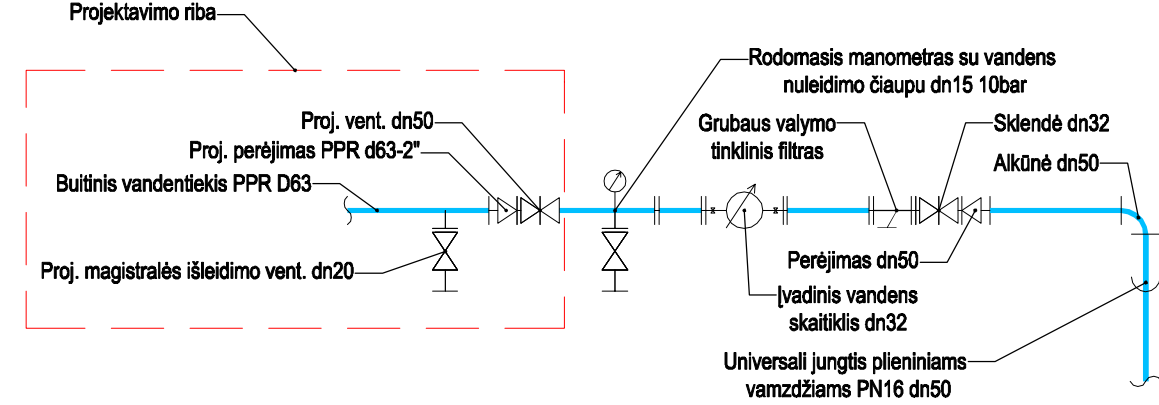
Projektavimo riba

Rodomasis manometras su vandens nuleidimo čiaupu dn15 10bar

Proj. vent. dn50

Proj. perėjimas PPR d63-2"

Buitinis vandentiekis PPR D63

Grubaus valymo tinklinis filtras

Sklendė dn32

Alkūnė dn50

Perėjimas dn50

Proj. magistralės išleidimo vent. dn20

Įvadinis vandens skaitiklis dn32

Universali jungtis plieniniams vamzdžiams PN16 dn50